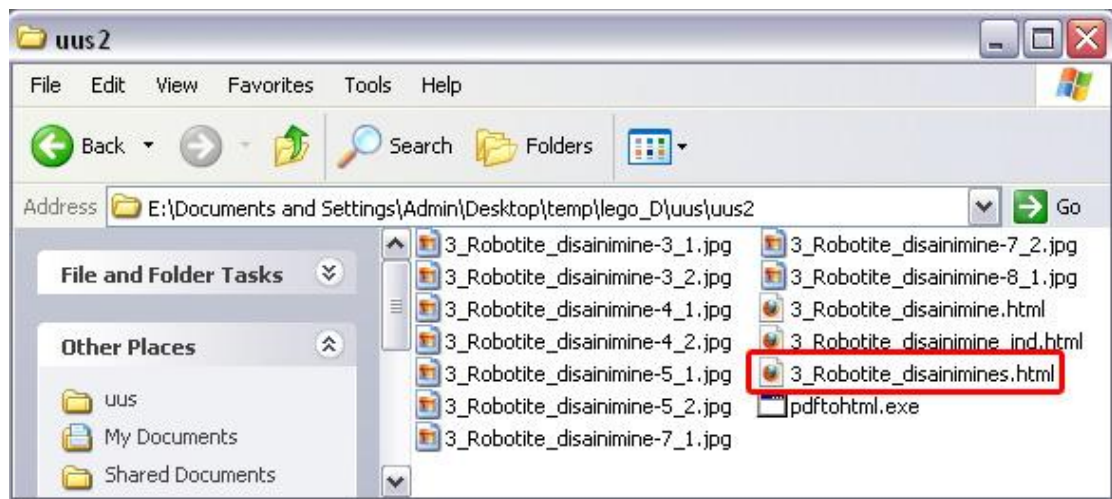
uus2

File Edit View Favorites Tools Help

Back Search Folders

Address E:\Documents and Settings\Admin\Desktop\temp\lego_D\uus\uus2 Go

File and Folder Tasks

Other Places

uus
My Documents
Shared Documents

3_Robotite_disainimine-3_1.jpg
3_Robotite_disainimine-3_2.jpg
3_Robotite_disainimine-4_1.jpg
3_Robotite_disainimine-4_2.jpg
3_Robotite_disainimine-5_1.jpg
3_Robotite_disainimine-5_2.jpg
3_Robotite_disainimine-7_1.jpg
3_Robotite_disainimine-7_2.jpg
3_Robotite_disainimine-8_1.jpg
3_Robotite_disainimine.html
3_Robotite_disainimine_ind.html
3_Robotite_disainimines.html
pdftohtml.exe